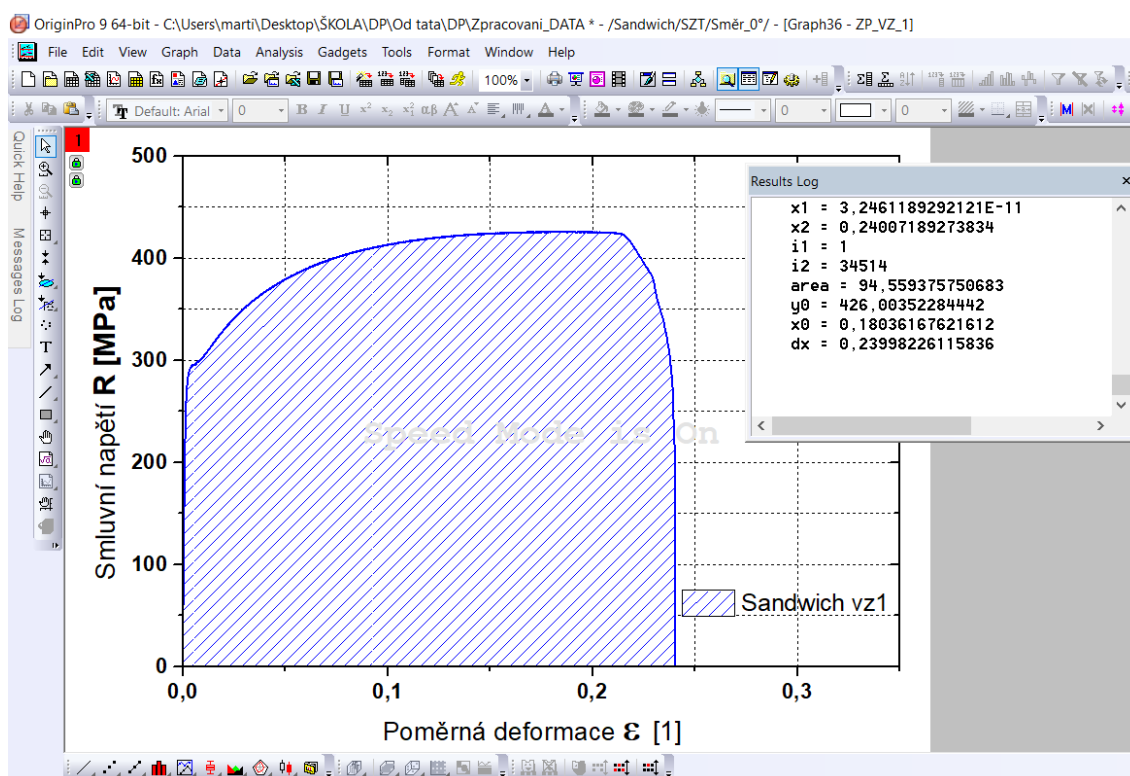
OriginPro 9 64-bit - C:\Users\marti\Desktop\ŠKOLA\DP\Od tata\DP\Zpracovani_DATA * - /Sandwich/SZT/Směr_0°/ - [Graph36 - ZP_VZ_1]

File Edit View Graph Data Analysis Gadgets Tools Format Window Help

100%

Default: Arial 0 0 0

Quick Help Messages Log

1

Results Log

x1 = 3,2461189292121E-11
x2 = 0,24007189273834
i1 = 1
i2 = 34514
area = 94,559375750683
y0 = 426,00352284442
x0 = 0,18036167621612
dx = 0,23998226115836

Speed Mode is On

Sandwich vz1

Smluvní napětí R [MPa]

500
400
300
200
100
0

0,0 0,1 0,2 0,3

Poměrná deformace ε [1]